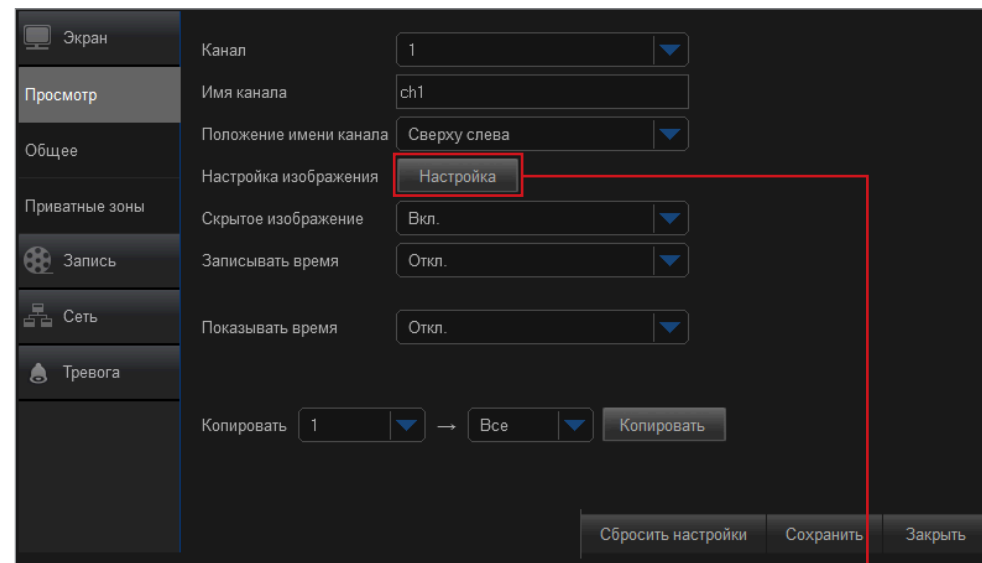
Экран
Просмотр
Общее
Приватные зоны
Запись
Сеть
Тревога

| | |
|---|---|
| Канал | 1 |
| Имя канала | ch1 |
| Положение имени канала | Сверху слева |
| Настройка изображения | Настройка |
| Скрытое изображение | Вкл. |
| Записывать время | Откл. |
| Показывать время | Откл. |

Копировать 1 → Все Копировать

Сбросить настройки Сохранить Закрыть